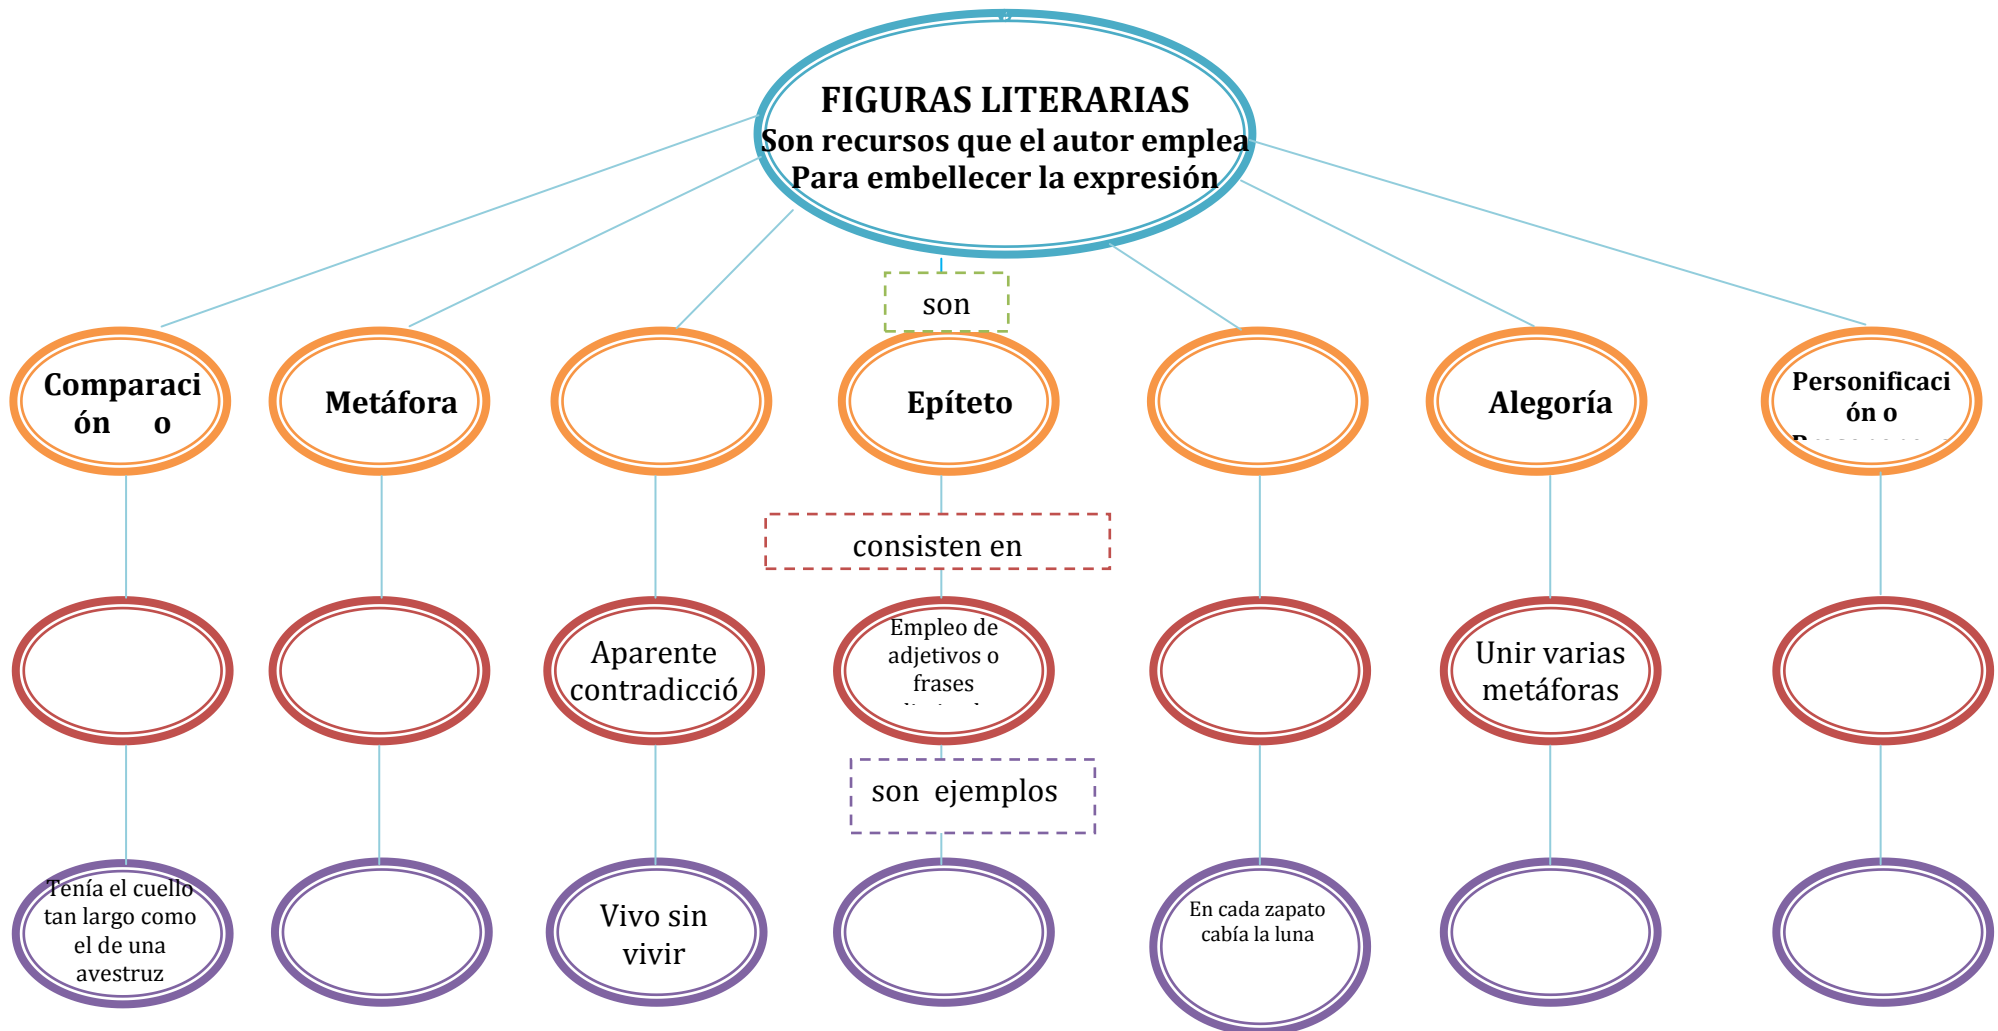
FIGURAS LITERARIAS
Son recursos que el autor emplea
Para embellecer la expresión

son

Comparación o

Metáfora

Epíteto

Alegoría

Personificación o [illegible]

consisten en

Aparente contradicció

Empleo de adjetivos o frases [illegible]

Unir varias metáforas

son ejemplos

Tenía el cuello tan largo como el de una avestruz

Vivo sin vivir

En cada zapato cabía la luna